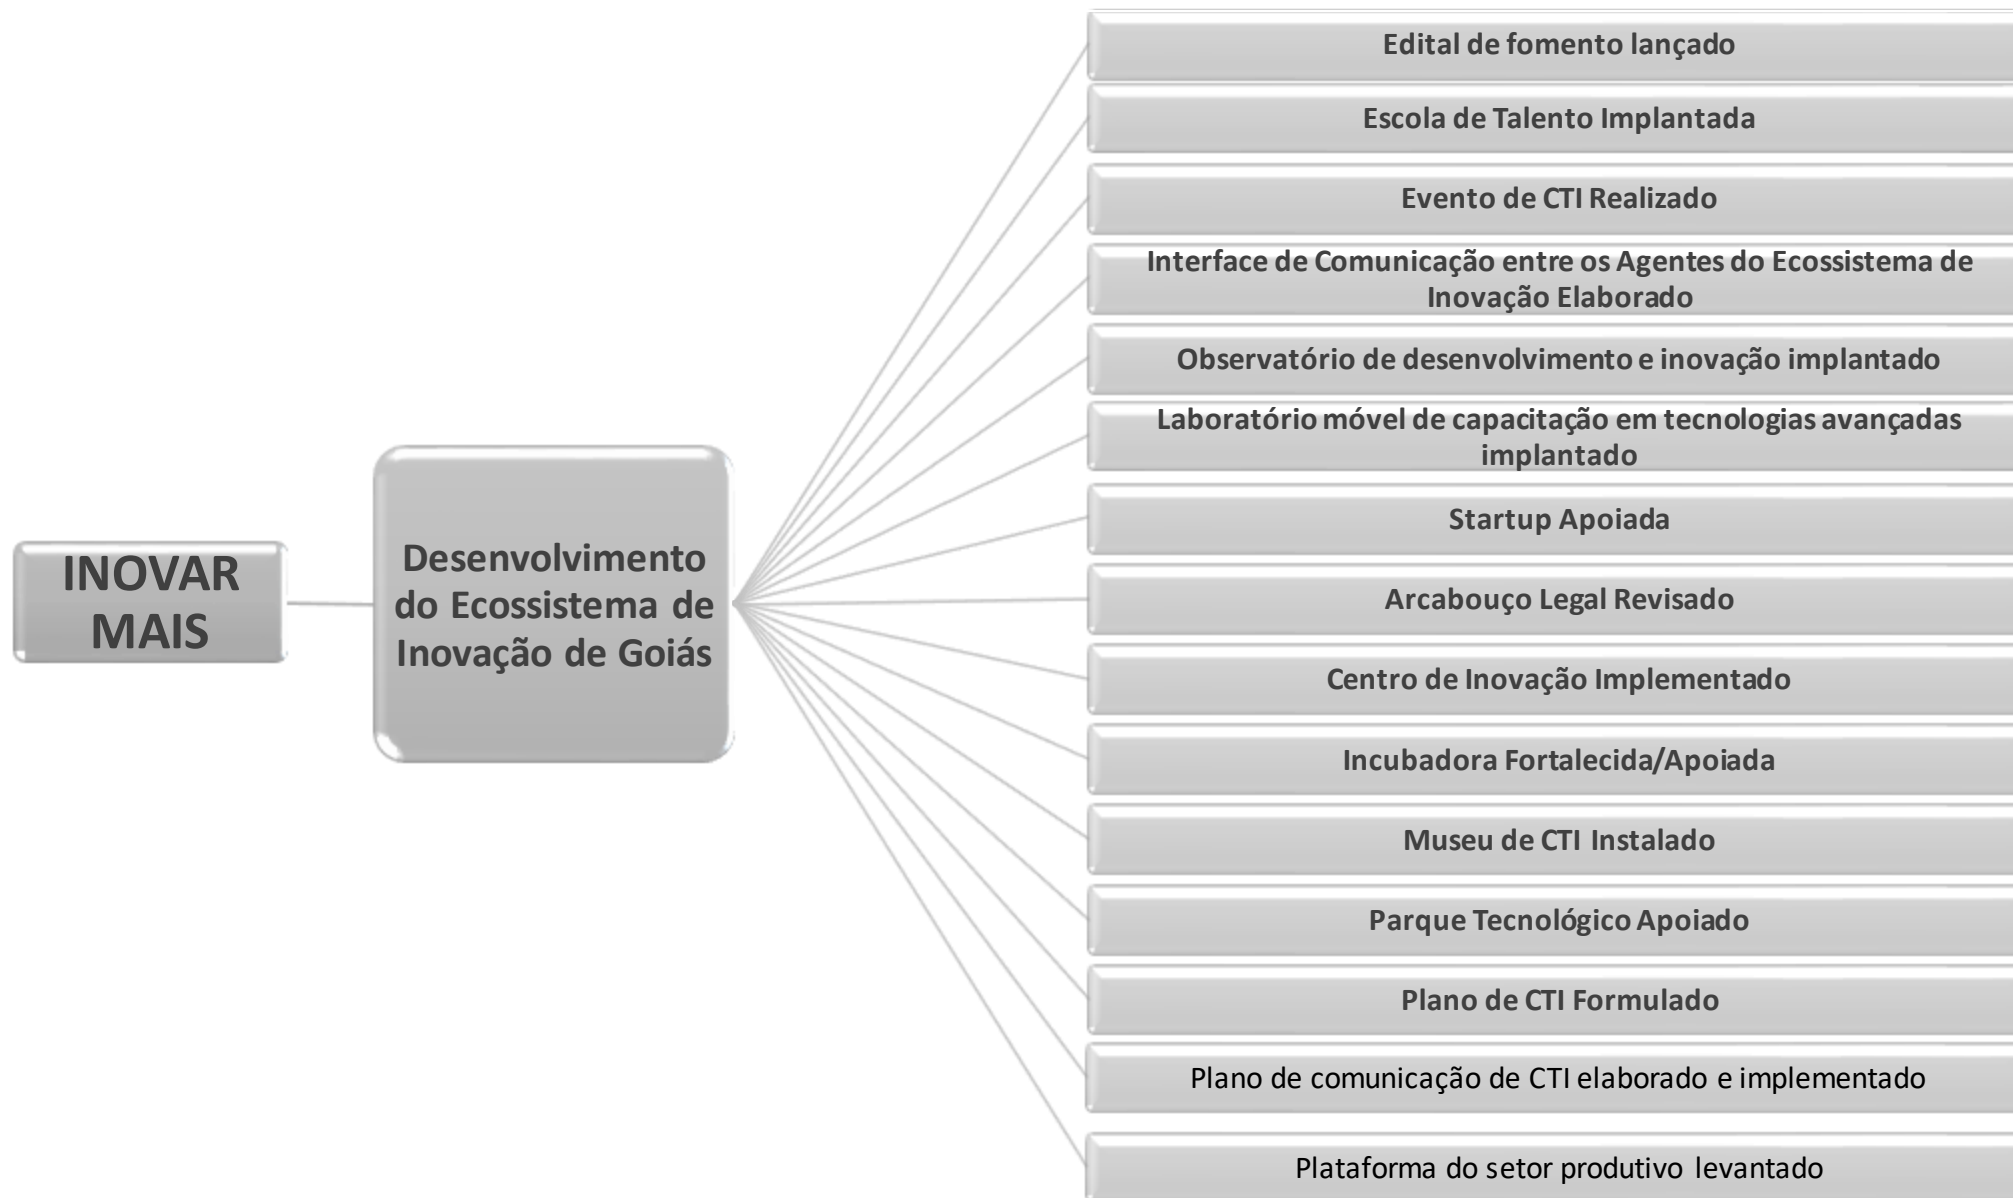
INOVAR MAIS

Desenvolvimento do Ecossistema de Inovação de Goiás

Edital de fomento lançado

Escola de Talento Implantada

Evento de CTI Realizado

Interface de Comunicação entre os Agentes do Ecossistema de Inovação Elaborado

Observatório de desenvolvimento e inovação implantado

Laboratório móvel de capacitação em tecnologias avançadas implantado

Startup Apoiada

Arcabouço Legal Revisado

Centro de Inovação Implementado

Incubadora Fortalecida/Apoiada

Museu de CTI Instalado

Parque Tecnológico Apoiado

Plano de CTI Formulado

Plano de comunicação de CTI elaborado e implementado

Plataforma do setor produtivo levantado